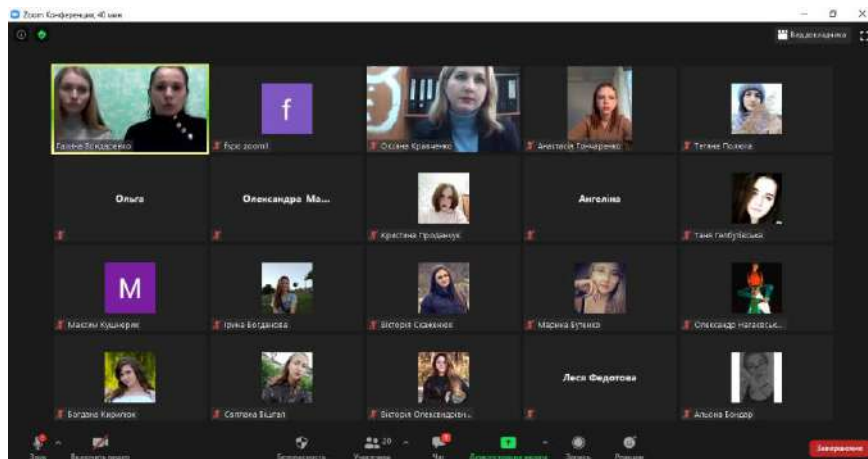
Zoom Конференция, 40 мин

Вид докладчика

f

Галина Бондаренко
Fepic zoom1
Оксана Кравченко
Анастасія Гончаренко
Тетяна Поляка

Ольга
Олександра Ма...
Ангеліна

Кристина Проданчук
Таня Гилбуцька

M

Максим Кушнерик
Ірина Богданова
Вікторія Семененко
Марина Бутенко
Олександр Натаковсь...

Леся Федотова

Богдана Кирилюк
Світлана Біцепа
Вікторія Олександрів...
Альона Бондар

Звук
Включить видео
Безопасность
Участники 20
Чат
Демонстрация экрана
Запись
Реакции
Завершение